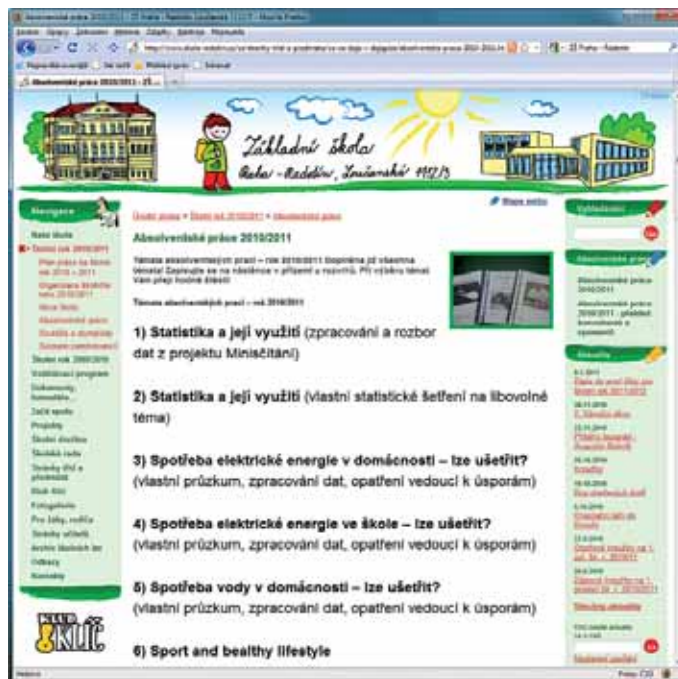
Základní škola
Praha - Radotín, Loučanská 1112/3

Navigace
Naše škola
Školní rok 2010/2011
Stručný rok 2009/2010
Vzdělávací program
Projekty
Školní družina
Školská rada
Fotogalerie
Kontakty

Úvodní strana » Školní rok 2010/2011 » Absolventské práce

Absolventské práce 2010/2011

Témata absolventských prací – rok 2010/2011 Doplněna již všechna témata! Zapisujte se na nástěnce v přízemí u rozvrhů. Při výběru témat Vám přeji hodně štěstí!

Témata absolventských prací – rok 2010/2011

1) Statistika a její využití (zpracování a rozbor dat z projektu Miniščítání)

2) Statistika a její využití (vlastní statistické šetření na libovolné téma)

3) Spotřeba elektrické energie v domácnosti – lze ušetřit? (vlastní průzkum, zpracování dat, opatření vedoucí k úsporám)

4) Spotřeba elektrické energie ve škole – lze ušetřit? (vlastní průzkum, zpracování dat, opatření vedoucí k úsporám)

5) Spotřeba vody v domácnosti – lze ušetřit? (vlastní průzkum, zpracování dat, opatření vedoucí k úsporám)

6) Sport and healthy lifestyle

Vyhledávání
Absolventské práce
Aktuality

KLUB KLÍČ